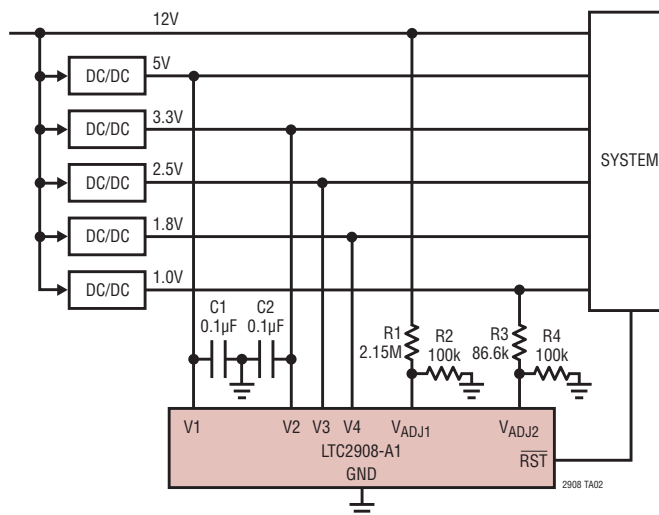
12V

DC/DC 5V

DC/DC 3.3V

DC/DC 2.5V

DC/DC 1.8V

DC/DC 1.0V

SYSTEM

C1 0.1μF

C2 0.1μF

R1 2.15M

R2 100k

R3 86.6k

R4 100k

V1 V2 V3 V4 $V_{ADJ1}$ $V_{ADJ2}$

LTC2908-A1

GND

$\overline{RST}$

2908 TA02